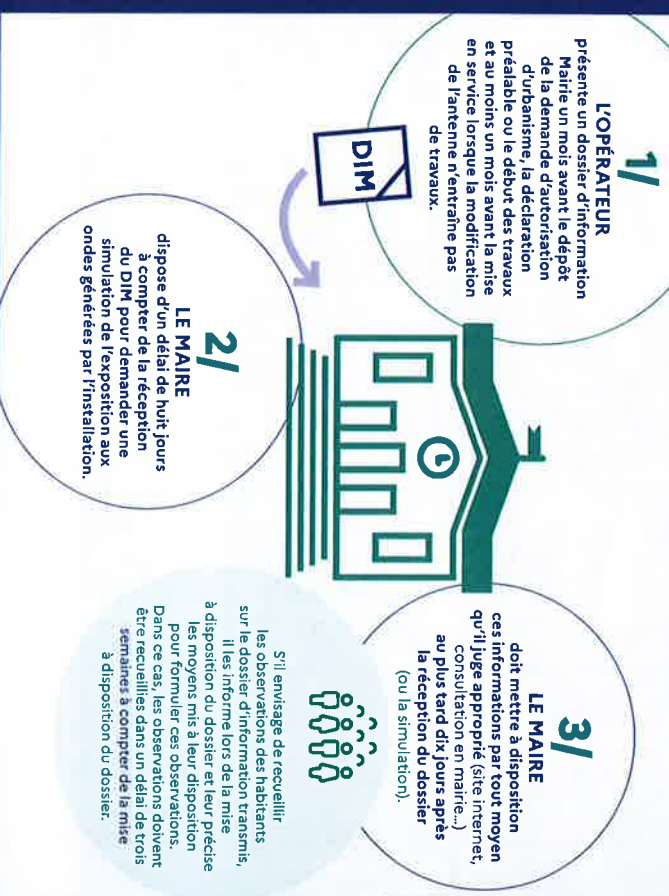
1/
L'OPÉRATEUR
présente un dossier d'information Mairie un mois avant le dépôt de la demande d'autorisation d'urbanisme, la déclaration préalable ou le début des travaux et au moins un mois avant la mise en service lorsque la modification de l'antenne n'entraîne pas de travaux.

DIM

2/
LE MAIRE
dispose d'un délai de huit jours à compter de la réception du DIM pour demander une simulation de l'exposition aux ondes générées par l'installation.

3/
LE MAIRE
doit mettre à disposition ces informations par tout moyen qu'il juge approprié (site internet, consultation en mairie...) au plus tard dix jours après la réception du dossier (ou la simulation).

S'il envisage de recueillir les observations des habitants sur le dossier d'information transmis, il les informe lors de la mise à disposition du dossier et leur précise les moyens mis à leur disposition pour formuler ces observations. Dans ce cas, les observations doivent être recueillies dans un délai de trois semaines à compter de la mise à disposition du dossier.